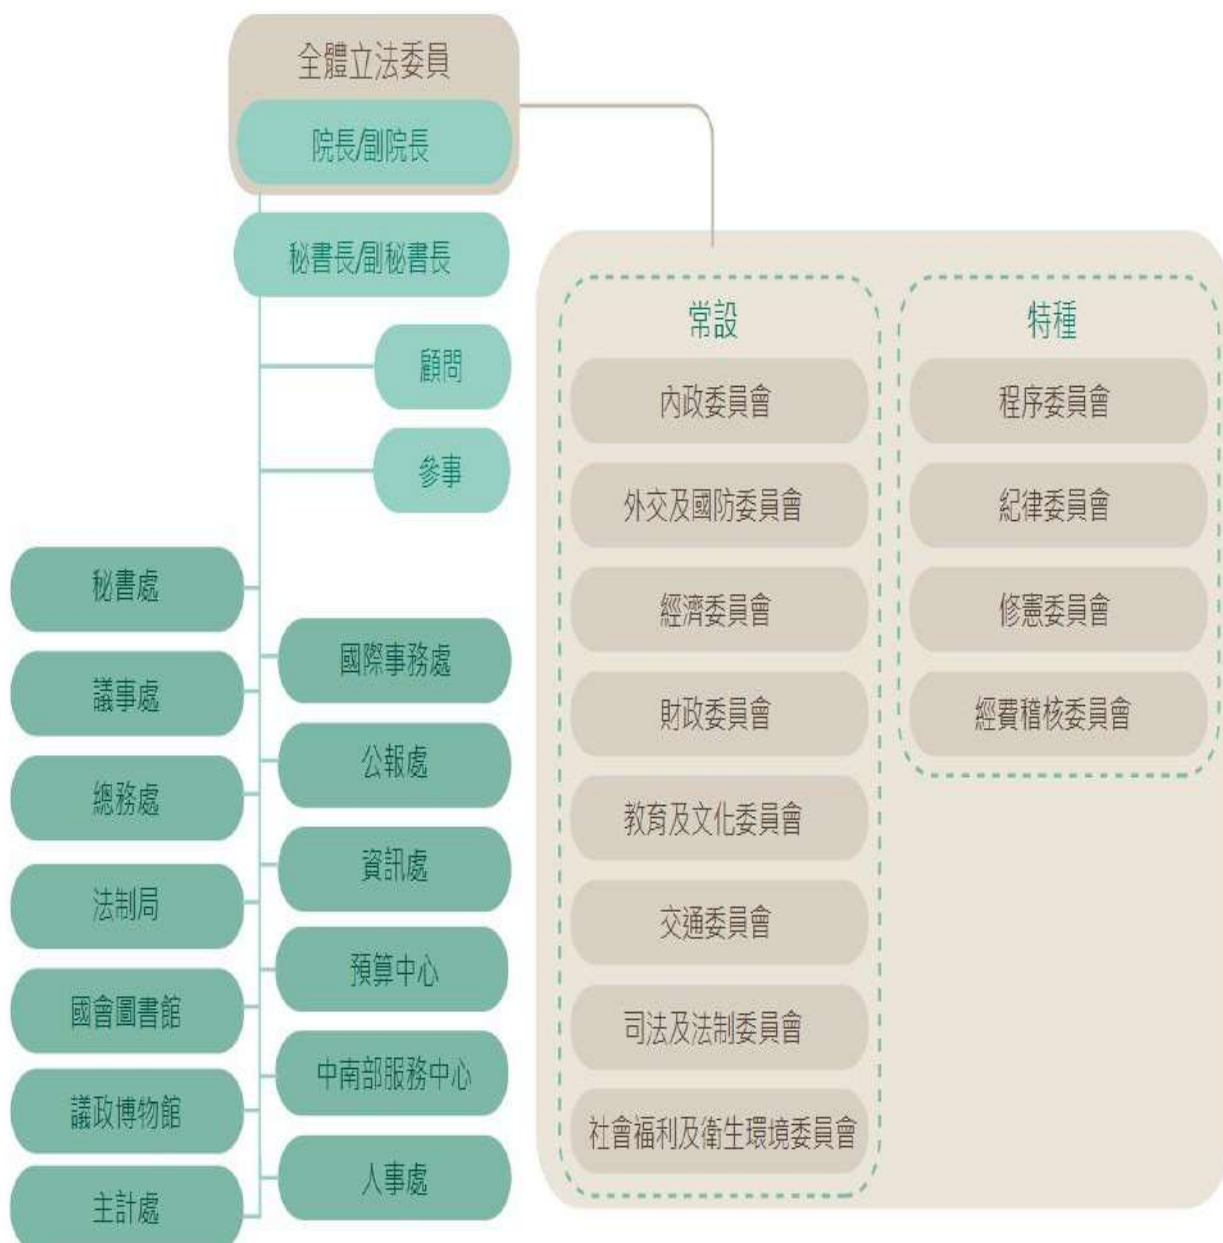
全體立法委員
院長/副院長
秘書長/副秘書長
顧問
參事
秘書處
議事處
總務處
法制局
國會圖書館
議政博物館
主計處
國際事務處
公報處
資訊處
預算中心
中南部服務中心
人事處

常設
內政委員會
外交及國防委員會
經濟委員會
財政委員會
教育及文化委員會
交通委員會
司法及法制委員會
社會福利及衛生環境委員會

特種
程序委員會
紀律委員會
修憲委員會
經費稽核委員會